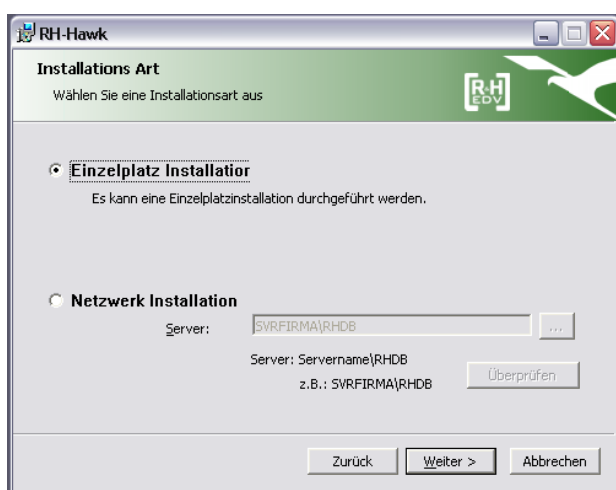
RH-Hawk

Installations Art

Wählen Sie eine Installationsart aus

R H EDV

Einzelplatz Installatior

Es kann eine Einzelplatzinstallation durchgeführt werden.

Netzwerk Installation

Server: SVRFIRMA\RHDB ...

Server: Servername\RHDB

z.B.: SVRFIRMA\RHDB

Überprüfen

Zurück Weiter > Abbrechen